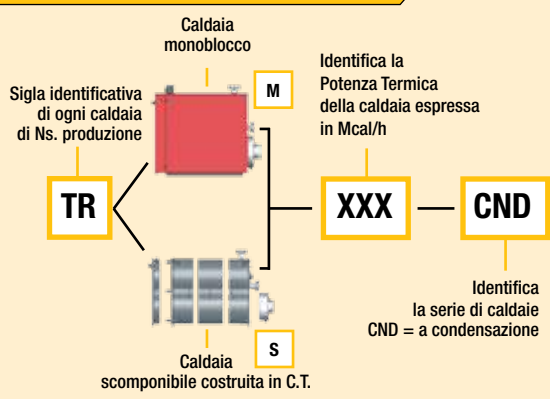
Caldaia monoblocco

M

Sigla identificativa di ogni caldaia di Ns. produzione

Identifica la Potenza Termica della caldaia espressa in Mcal/h

TR

XXX

CND

Identifica la serie di caldaie CND = a condensazione

S

Caldaia scomponibile costruita in C.T.